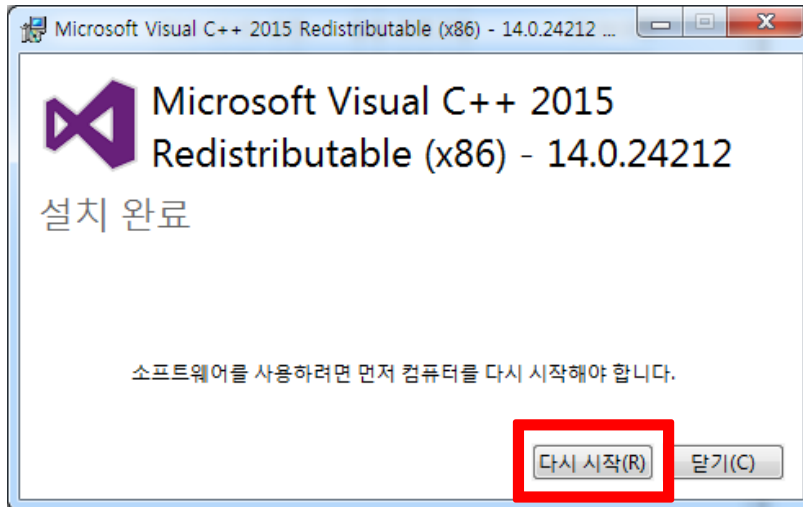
Microsoft Visual C++ 2015 Redistributable (x86) - 14.0.24212 ...

Microsoft Visual C++ 2015 Redistributable (x86) - 14.0.24212

설치 완료

소프트웨어를 사용하려면 먼저 컴퓨터를 다시 시작해야 합니다.

다시 시작(R)

닫기(C)